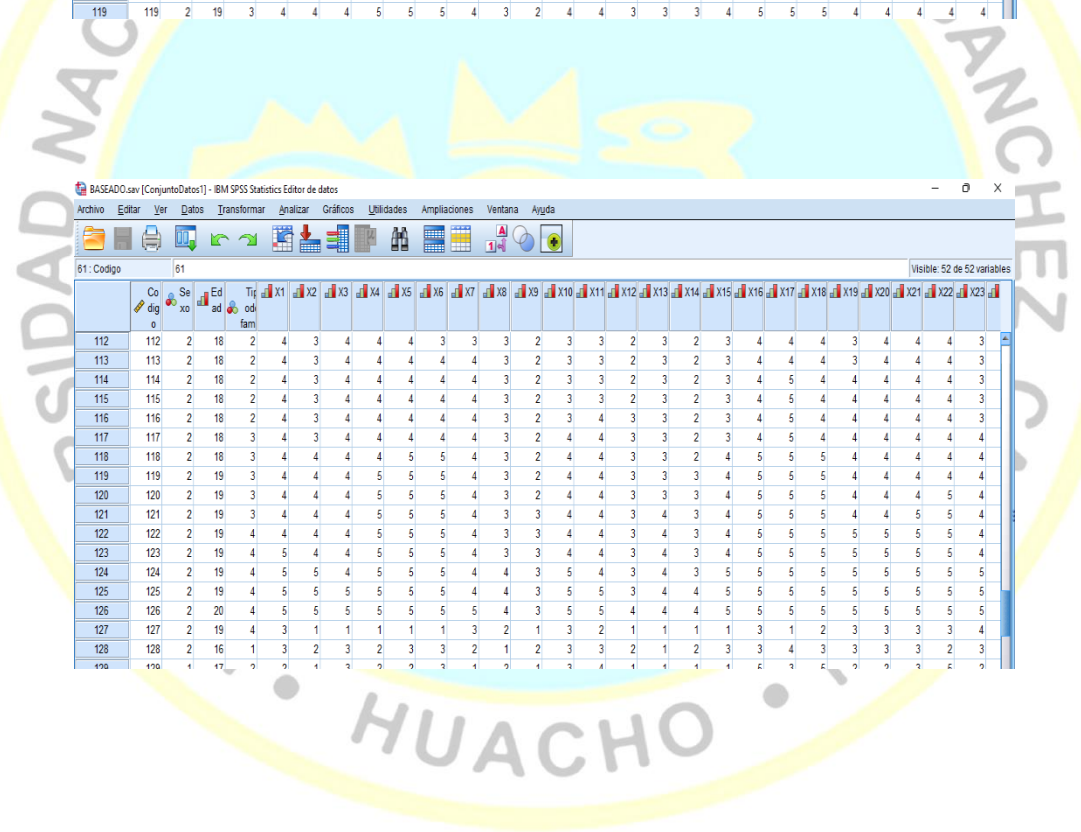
| 119 | 119 | 2 | 19 | 3 | 4 | 4 | 4 | 5 | 5 | 5 | 4 | 3 | 2 | 4 | 4 | 3 | 3 | 3 | 4 | 5 | 5 | 5 | 4 | 4 | 4 | 4 | 4 |

BASEADO.sav [ConjuntoDatos1] - IBM SPSS Statistics Editor de datos

Archivo Editar Ver Datos Transformar Analizar Gráficos Utilidades Ampliaciones Ventana Ayuda

61 : Codigo 61

Visible: 52 de 52 variables

| | Codigo | Sexo | Edad | Tipodefam | X1 | X2 | X3 | X4 | X5 | X6 | X7 | X8 | X9 | X10 | X11 | X12 | X13 | X14 | X15 | X16 | X17 | X18 | X19 | X20 | X21 | X22 | X23 |
|---|---|---|---|---|---|---|---|---|---|---|---|---|---|---|---|---|---|---|---|---|---|---|---|---|---|---|---|
| 112 | 112 | 2 | 18 | 2 | 4 | 3 | 4 | 4 | 4 | 3 | 3 | 3 | 2 | 3 | 3 | 2 | 3 | 2 | 3 | 4 | 4 | 4 | 3 | 4 | 4 | 4 | 3 |
| 113 | 113 | 2 | 18 | 2 | 4 | 3 | 4 | 4 | 4 | 4 | 4 | 3 | 2 | 3 | 3 | 2 | 3 | 2 | 3 | 4 | 4 | 4 | 3 | 4 | 4 | 4 | 3 |
| 114 | 114 | 2 | 18 | 2 | 4 | 3 | 4 | 4 | 4 | 4 | 4 | 3 | 2 | 3 | 3 | 2 | 3 | 2 | 3 | 4 | 5 | 4 | 4 | 4 | 4 | 4 | 3 |
| 115 | 115 | 2 | 18 | 2 | 4 | 3 | 4 | 4 | 4 | 4 | 4 | 3 | 2 | 3 | 3 | 2 | 3 | 2 | 3 | 4 | 5 | 4 | 4 | 4 | 4 | 4 | 3 |
| 116 | 116 | 2 | 18 | 2 | 4 | 3 | 4 | 4 | 4 | 4 | 4 | 3 | 2 | 3 | 4 | 3 | 3 | 2 | 3 | 4 | 5 | 4 | 4 | 4 | 4 | 4 | 3 |
| 117 | 117 | 2 | 18 | 3 | 4 | 3 | 4 | 4 | 4 | 4 | 4 | 3 | 2 | 4 | 4 | 3 | 3 | 2 | 3 | 4 | 5 | 4 | 4 | 4 | 4 | 4 | 4 |
| 118 | 118 | 2 | 18 | 3 | 4 | 4 | 4 | 4 | 5 | 5 | 4 | 3 | 2 | 4 | 4 | 3 | 3 | 2 | 4 | 5 | 5 | 5 | 4 | 4 | 4 | 4 | 4 |
| 119 | 119 | 2 | 19 | 3 | 4 | 4 | 4 | 5 | 5 | 5 | 4 | 3 | 2 | 4 | 4 | 3 | 3 | 3 | 4 | 5 | 5 | 5 | 4 | 4 | 4 | 4 | 4 |
| 120 | 120 | 2 | 19 | 3 | 4 | 4 | 4 | 5 | 5 | 5 | 4 | 3 | 2 | 4 | 4 | 3 | 3 | 3 | 4 | 5 | 5 | 5 | 4 | 4 | 4 | 5 | 4 |
| 121 | 121 | 2 | 19 | 3 | 4 | 4 | 4 | 5 | 5 | 5 | 4 | 3 | 3 | 4 | 4 | 3 | 4 | 3 | 4 | 5 | 5 | 5 | 4 | 4 | 5 | 5 | 4 |
| 122 | 122 | 2 | 19 | 4 | 4 | 4 | 4 | 5 | 5 | 5 | 4 | 3 | 3 | 4 | 4 | 3 | 4 | 3 | 4 | 5 | 5 | 5 | 5 | 5 | 5 | 5 | 4 |
| 123 | 123 | 2 | 19 | 4 | 5 | 4 | 4 | 5 | 5 | 5 | 4 | 3 | 3 | 4 | 4 | 3 | 4 | 3 | 4 | 5 | 5 | 5 | 5 | 5 | 5 | 5 | 4 |
| 124 | 124 | 2 | 19 | 4 | 5 | 5 | 4 | 5 | 5 | 5 | 4 | 4 | 3 | 5 | 4 | 3 | 4 | 3 | 5 | 5 | 5 | 5 | 5 | 5 | 5 | 5 | 5 |
| 125 | 125 | 2 | 19 | 4 | 5 | 5 | 5 | 5 | 5 | 5 | 4 | 4 | 3 | 5 | 5 | 3 | 4 | 4 | 5 | 5 | 5 | 5 | 5 | 5 | 5 | 5 | 5 |
| 126 | 126 | 2 | 20 | 4 | 5 | 5 | 5 | 5 | 5 | 5 | 5 | 4 | 3 | 5 | 5 | 4 | 4 | 4 | 5 | 5 | 5 | 5 | 5 | 5 | 5 | 5 | 5 |
| 127 | 127 | 2 | 19 | 4 | 3 | 1 | 1 | 1 | 1 | 1 | 3 | 2 | 1 | 3 | 2 | 1 | 1 | 1 | 1 | 3 | 1 | 2 | 3 | 3 | 3 | 3 | 4 |
| 128 | 128 | 2 | 16 | 1 | 3 | 2 | 3 | 2 | 3 | 3 | 2 | 1 | 2 | 3 | 3 | 2 | 1 | 2 | 3 | 3 | 4 | 3 | 3 | 3 | 3 | 2 | 3 |
| 129 | 129 | 1 | 17 | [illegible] | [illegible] | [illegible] | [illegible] | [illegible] | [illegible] | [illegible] | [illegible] | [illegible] | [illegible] | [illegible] | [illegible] | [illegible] | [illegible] | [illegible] | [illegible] | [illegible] | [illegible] | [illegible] | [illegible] | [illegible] | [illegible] | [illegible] | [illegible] |

HUACHO